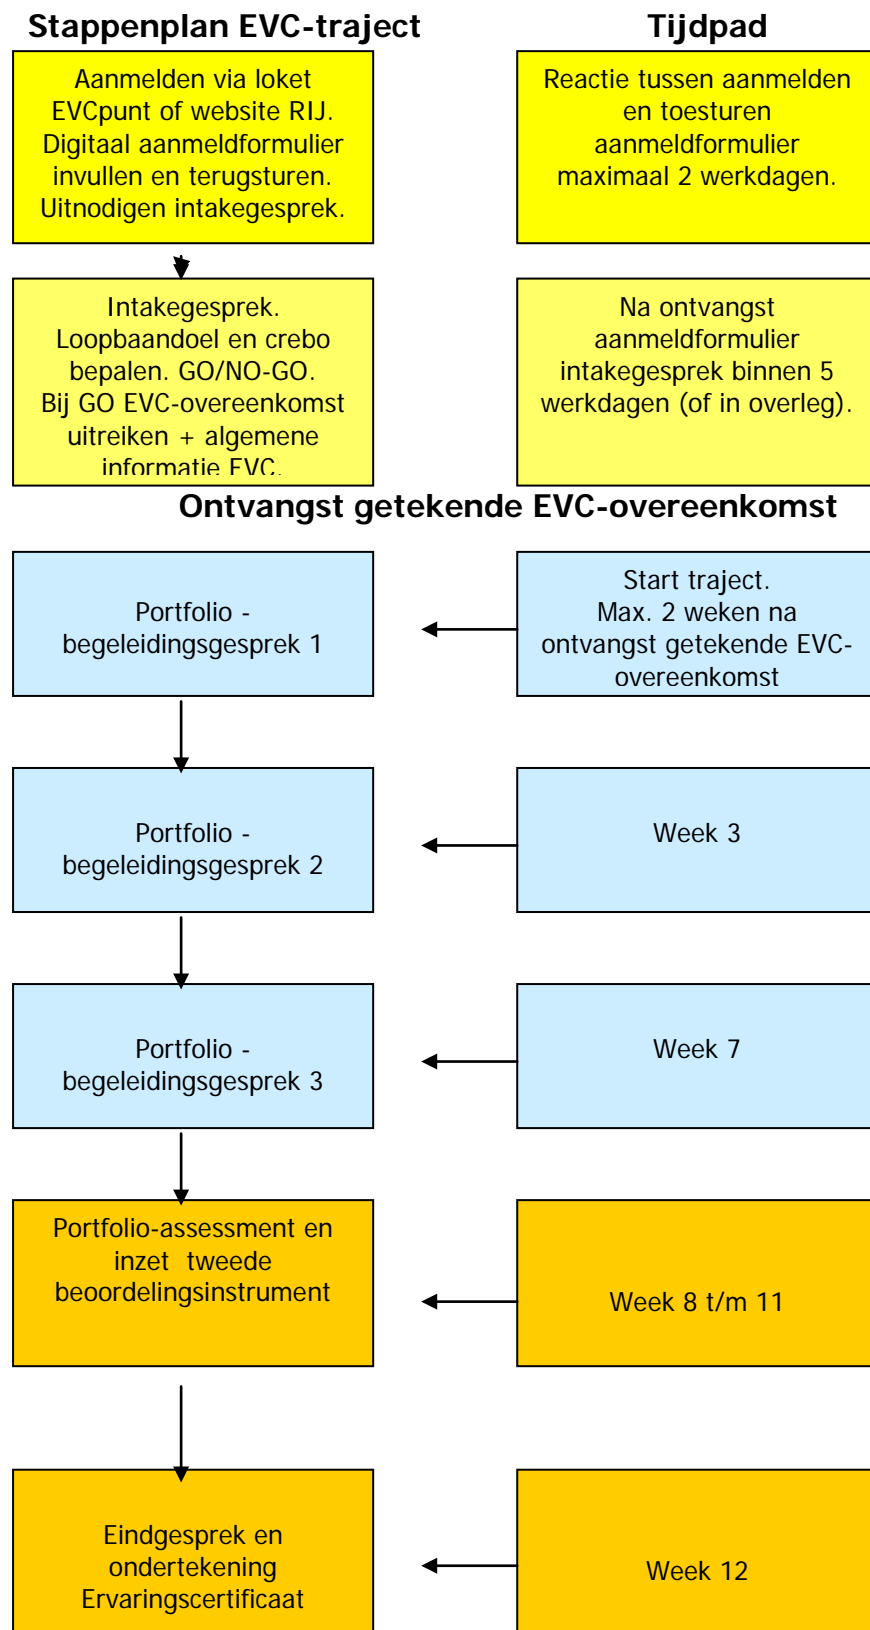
Stappenplan EVC-traject

Tijdpad

Aanmelden via loket EVCpunt of website RIJ. Digitaal aanmeldformulier invullen en terugsturen. Uitnodigen intakegesprek.

Reactie tussen aanmelden en toesturen aanmeldformulier maximaal 2 werkdagen.

Intakegesprek. Loopbaandoel en crebo bepalen. GO/NO-GO. Bij GO EVC-overeenkomst uitreiken + algemene informatie EVC.

Na ontvangst aanmeldformulier intakegesprek binnen 5 werkdagen (of in overleg).

Ontvangst getekende EVC-overeenkomst

Portfolio - begeleidingsgesprek 1

Start traject. Max. 2 weken na ontvangst getekende EVC-overeenkomst

Portfolio - begeleidingsgesprek 2

Week 3

Portfolio - begeleidingsgesprek 3

Week 7

Portfolio-assessment en inzet tweede beoordelingsinstrument

Week 8 t/m 11

Eindgesprek en ondertekening Ervaringscertificaat

Week 12